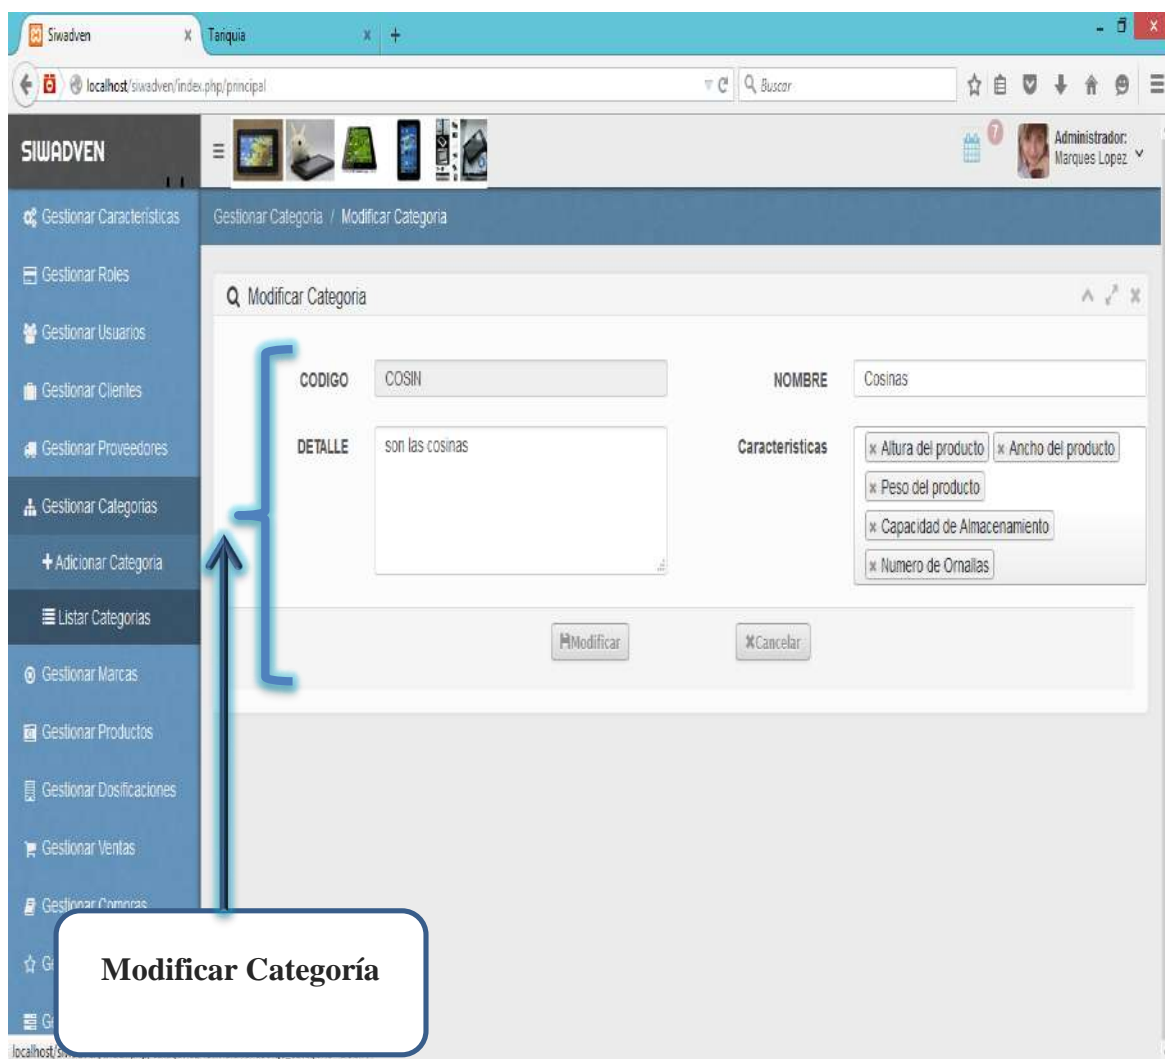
Siwadven
Tanquia

localhost/siwadven/index.php/principal

Buscar

SIWADVEN

7

Administrador: Marques Lopez

Gestionar Caracteristicas
Gestionar Roles
Gestionar Usuarios
Gestionar Clientes
Gestionar Proveedores
Gestionar Categorias
+Adicionar Categoria
Listar Categorias
Gestionar Marcas
Gestionar Productos
Gestionar Dosificaciones
Gestionar Ventas
Gestionar Compras
G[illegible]
G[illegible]

Gestionar Categoria / Modificar Categoria

Modificar Categoria

CODIGO COSIN

NOMBRE Cosinas

DETALLE son las cosinas

Caracteristicas
× Altura del producto
× Ancho del producto
× Peso del producto
× Capacidad de Almacenamiento
× Numero de Ornallas

Modificar

Cancelar

Modificar Categoría

localhost/si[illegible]